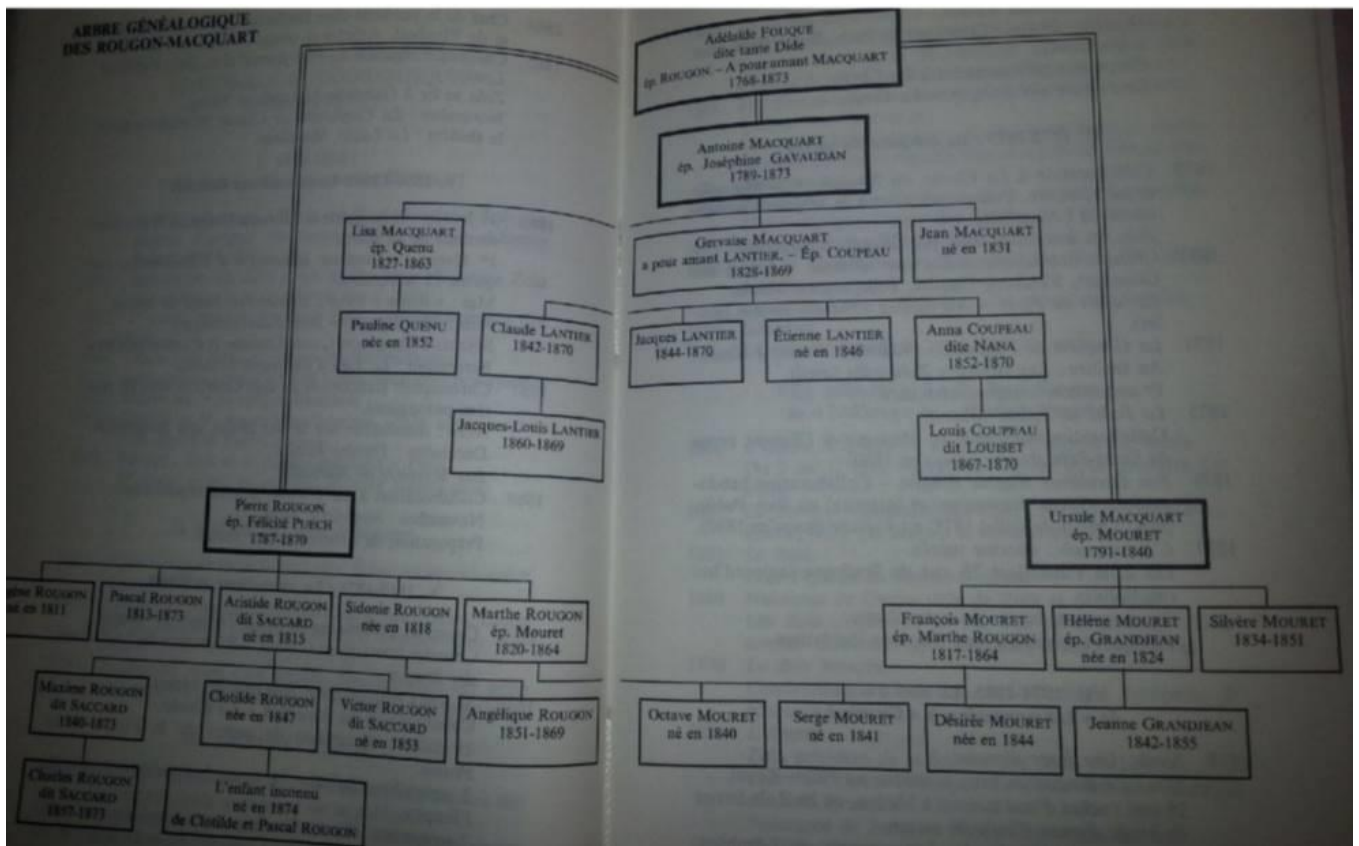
ARBRE GÉNÉALOGIQUE
DES ROUGON-MACQUART

Adélaïde FOUQUE
dite tante Dide
ép. ROUGON – A pour amant MACQUART
1768-1873

Antoine MACQUART
ép. Joséphine GAVAUDAN
1789-1873

Lisa MACQUART
ép. Quenu
1827-1863

Gervaise MACQUART
a pour amant LANTIER. – Ép. COUPEAU
1828-1869

Jean MACQUART
né en 1831

Pauline QUENU
née en 1852

Claude LANTIER
1842-1870

Jacques LANTIER
1844-1870

Étienne LANTIER
né en 1846

Anna COUPEAU
dite NANA
1852-1870

Jacques-Louis LANTIER
1860-1869

Louis COUPEAU
dit LOUISET
1867-1870

Pierre ROUGON
ép. Félicité PUECH
1787-1870

Ursule MACQUART
ép. MOURET
1791-1840

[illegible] ROUGON
né en 1811

Pascal ROUGON
1813-1873

Aristide ROUGON
dit SACCARD
né en 1815

Sidonie ROUGON
née en 1818

Marthe ROUGON
ép. Mouret
1820-1864

François MOURET
ép. Marthe ROUGON
1817-1864

Hélène MOURET
ép. GRANDJEAN
née en 1824

Silvère MOURET
1834-1851

Maxime ROUGON
dit SACCARD
1840-1873

Clotilde ROUGON
née en 1847

Victor ROUGON
dit SACCARD
né en 1853

Angélique ROUGON
1851-1869

Octave MOURET
né en 1840

Serge MOURET
né en 1841

Désirée MOURET
née en 1844

Jeanne GRANDJEAN
1842-1855

Charles ROUGON
dit SACCARD
1857-1873

L'enfant inconnu
né en 1874
de Clotilde et Pascal ROUGON